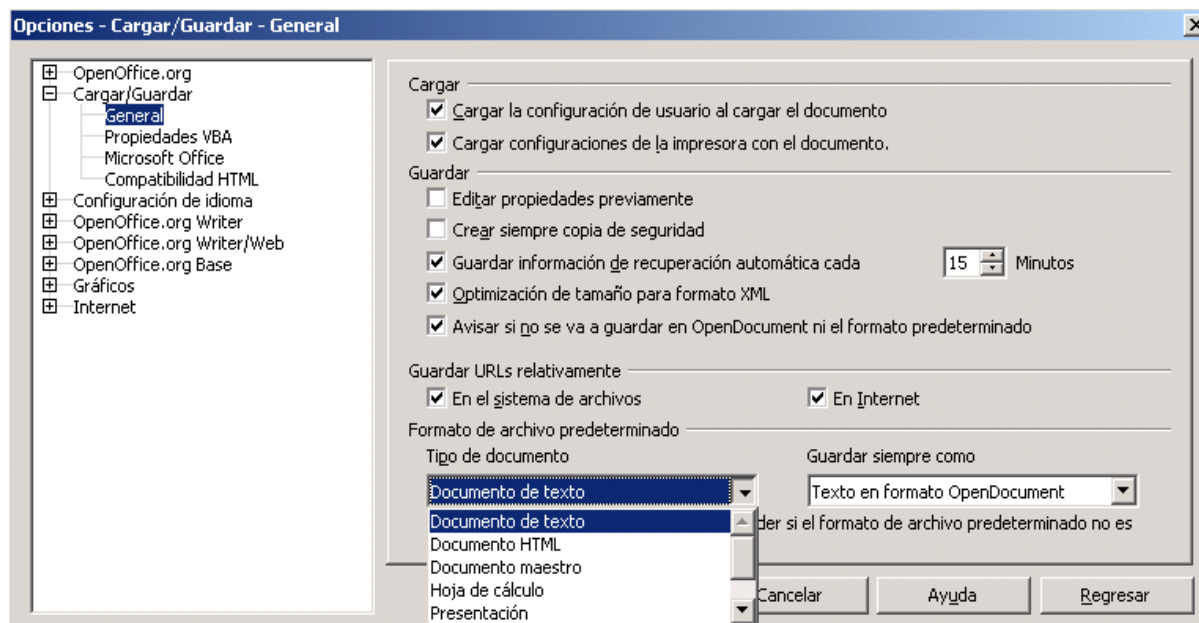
Opciones - Cargar/Guardar - General

OpenOffice.org
Cargar/Guardar
General
Propiedades VBA
Microsoft Office
Compatibilidad HTML
Configuración de idioma
OpenOffice.org Writer
OpenOffice.org Writer/Web
OpenOffice.org Base
Gráficos
Internet

Cargar
Cargar la configuración de usuario al cargar el documento
Cargar configuraciones de la impresora con el documento.

Guardar
Editar propiedades previamente
Crear siempre copia de seguridad
Guardar información de recuperación automática cada 15 Minutos
Optimización de tamaño para formato XML
Avisar si no se va a guardar en OpenDocument ni el formato predeterminado

Guardar URLs relativamente
En el sistema de archivos
En Internet

Formato de archivo predeterminado
Tipo de documento
Guardar siempre como
Documento de texto
Texto en formato OpenDocument
Documento de texto
Documento HTML
Documento maestro
Hoja de cálculo
Presentación
der si el formato de archivo predeterminado no es

Cancelar
Ayuda
Regresar